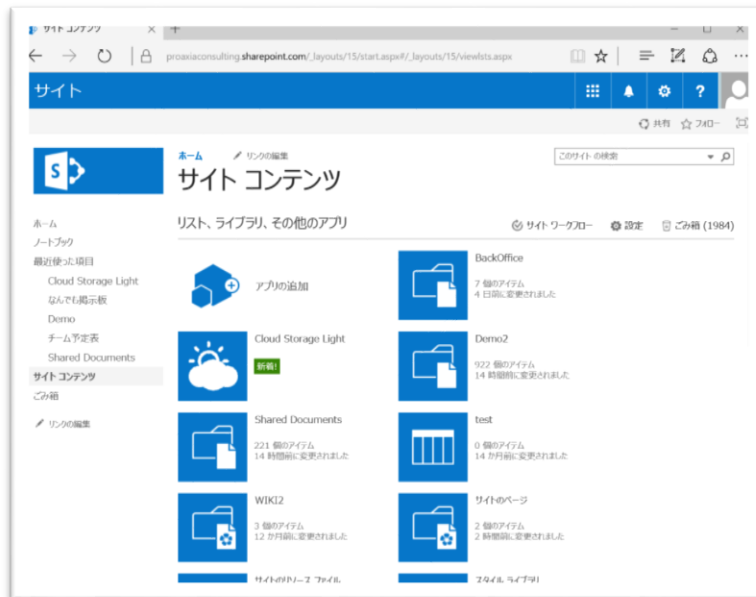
サイト コンテンツ ×

proaxiaconsulting.sharepoint.com/_layouts/15/start.aspx#/_layouts/15/viewlsts.aspx

サイト

? 

共有 フォロー

ホーム リンクの編集

サイト コンテンツ

このサイト の検索

ホーム
ノートブック
最近使った項目
Cloud Storage Light
なんでも掲示板
Demo
チーム予定表
Shared Documents
サイト コンテンツ
ごみ箱

リンクの編集

リスト、ライブラリ、その他のアプリ

サイト ワークフロー 設定 ごみ箱 (1984)

アプリの追加

BackOffice
7 個のアイテム
4 日前に変更されました

Cloud Storage Light
新規!

Demo2
922 個のアイテム
14 時間前に変更されました

Shared Documents
221 個のアイテム
14 時間前に変更されました

test
0 個のアイテム
14 か月前に変更されました

WIKI2
3 個のアイテム
12 か月前に変更されました

サイトのページ
2 個のアイテム
2 時間前に変更されました

サイトのリソース ファイル

スタイル ライブラリ